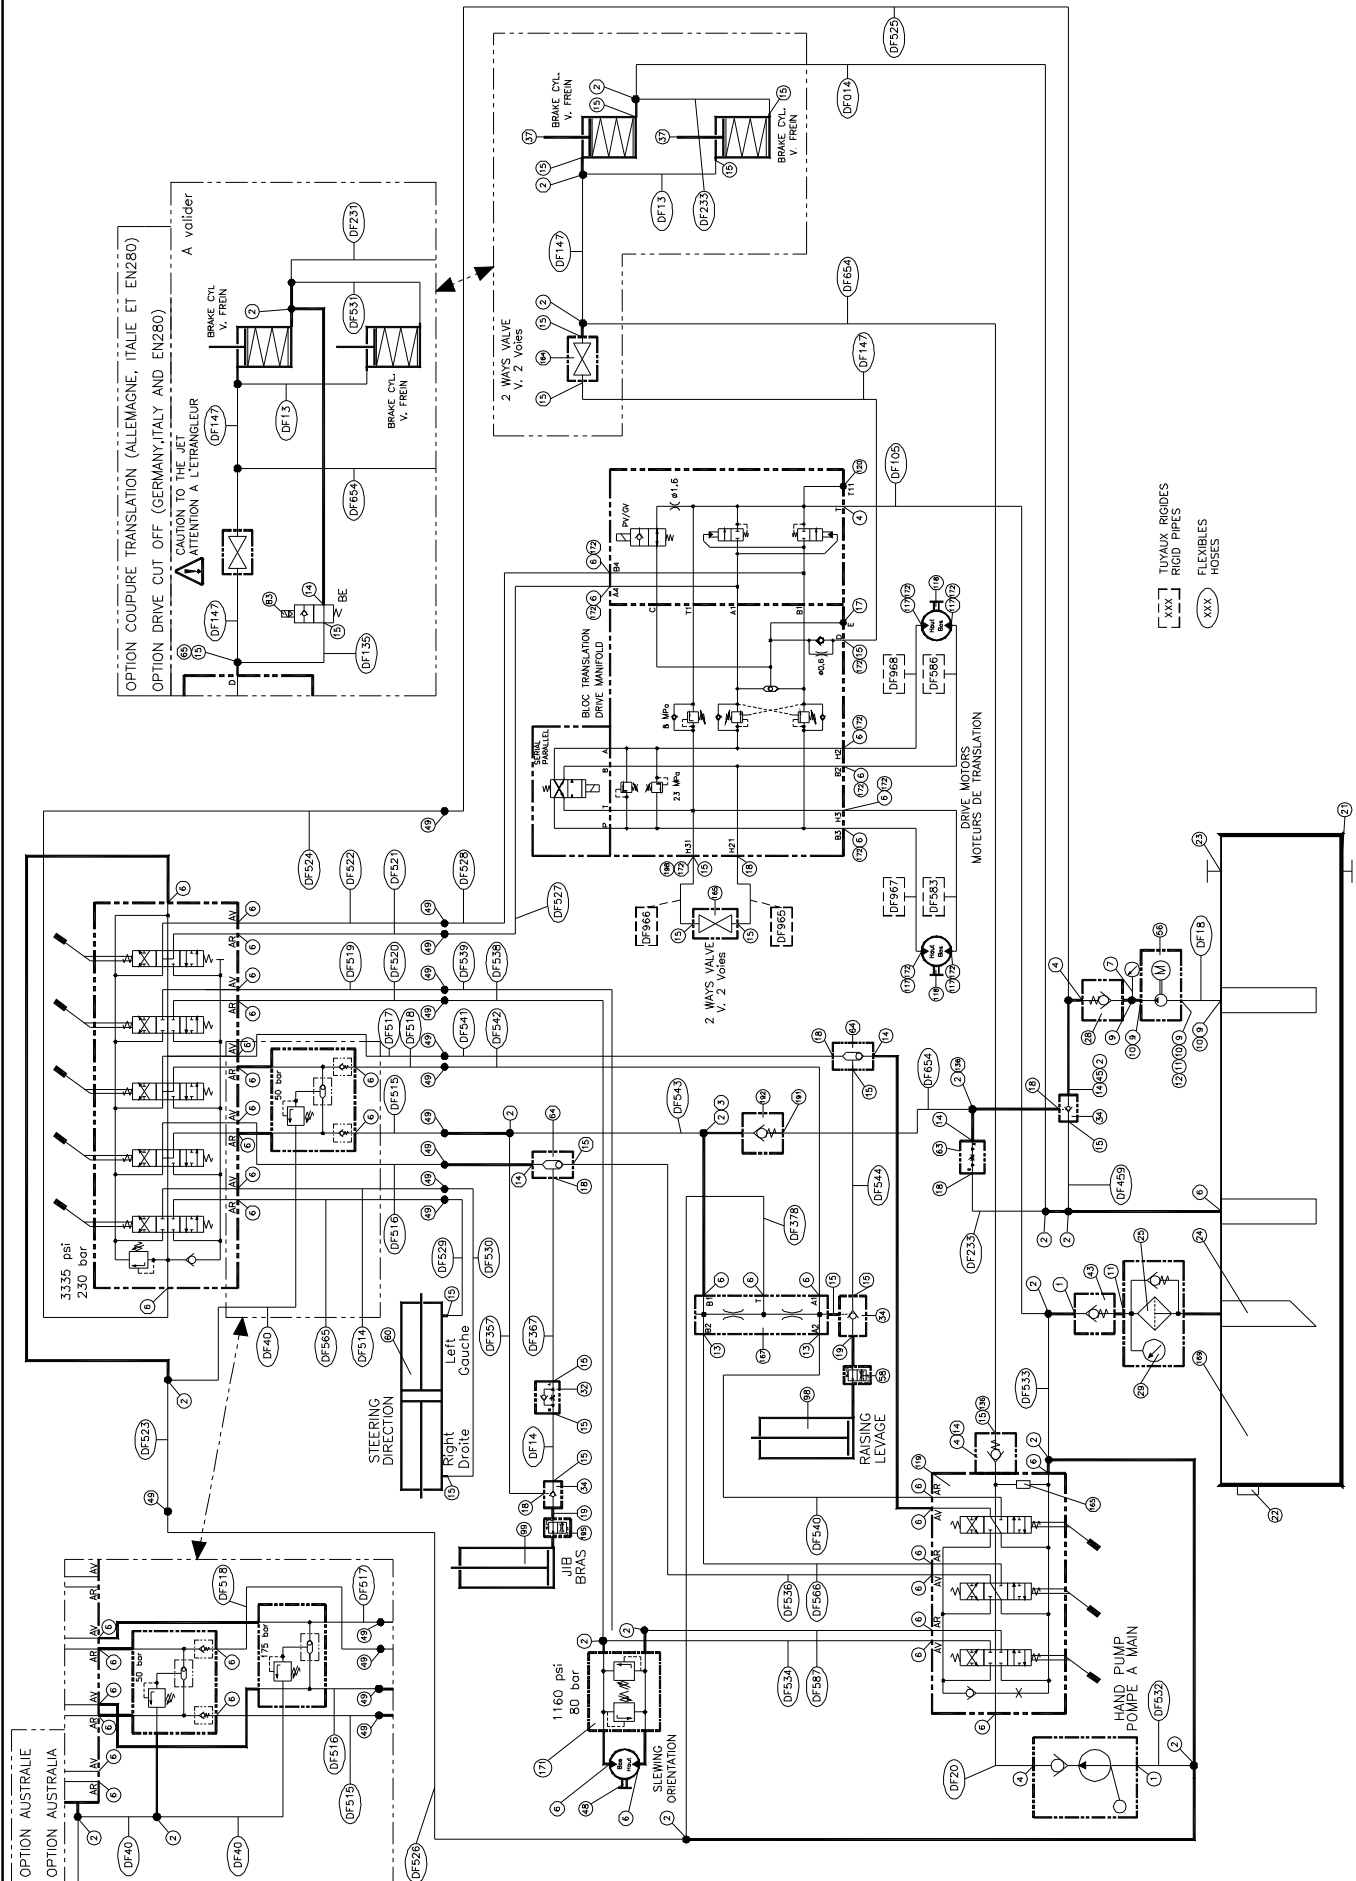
OPTION COUPURE TRANSLATION (ALLEMAGNE, ITALIE ET EN280)
OPTION DRIVE CUT OFF (GERMANY,ITALY AND EN280)
A valider
CAUTION TO THE JET
ATTENTION A L'ETRANGLEUR
BRAKE CYL
V. FREIN
BRAKE CYL.
V. FREIN
BE
DF147
DF13
DF531
DF231
DF654
DF135
DF147
2 WAYS VALVE
V. 2 Voies
BRAKE CYL.
V. FREIN
BRAKE CYL.
V. FREIN
DF147
DF13
DF233
DF014
DF525
DF654
DF147
DF105
BLOC TRANSLATION
DRIVE MANIFOLD
SERIAL
PARALLEL
8 MPa
23 MPa
ø1.6
ø0.6
PV/GV
DRIVE MOTORS
MOTEURS DE TRANSLATION
DF968
DF586
DF967
DF583
2 WAYS VALVE
V. 2 Voies
DF966
DF965
TUYAUX RIGIDES
RIGID PIPES
FLEXIBLES
HOSES
3335 psi
230 bar
50 bar
DF524
DF522
DF521
DF528
DF527
DF519
DF520
DF539
DF538
DF517
DF518
DF541
DF542
DF515
DF516
DF529
DF530
DF543
DF544
DF378
DF367
DF357
DF14
DF40
DF565
DF514
DF523
STEERING
DIRECTION
Left
Gauche
Right
Droite
RAISING
LEVAGE
JIB
BRAS
DF654
DF459
DF233
DF18
DF533
DF540
DF536
DF566
DF534
DF587
DF532
DF20
HAND PUMP
POMPE A MAIN
1160 psi
80 bar
SLEWING
ORIENTATION
OPTION AUSTRALIE
OPTION AUSTRALIA
50 bar
175 bar
DF518
DF517
DF516
DF515
DF40
DF40
DF526